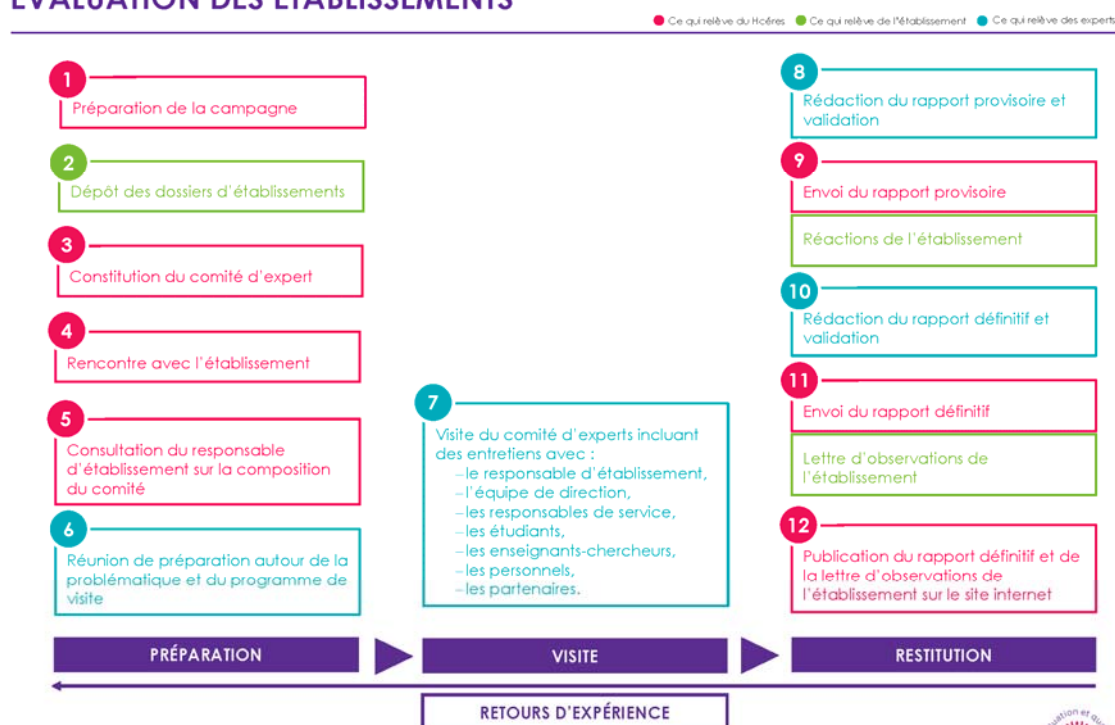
ÉVALUATION DES ÉTABLISSEMENTS

Ce qui relève du Hcéres  Ce qui relève de l'établissement  Ce qui relève des experts

1
Préparation de la campagne

2
Dépôt des dossiers d'établissements

3
Constitution du comité d'expert

4
Rencontre avec l'établissement

5
Consultation du responsable d'établissement sur la composition du comité

6
Réunion de préparation autour de la problématique et du programme de visite

7
Visite du comité d'experts incluant des entretiens avec :
–le responsable d'établissement,
–l'équipe de direction,
–les responsables de service,
–les étudiants,
–les enseignants-chercheurs,
–les personnels,
–les partenaires.

8
Rédaction du rapport provisoire et validation

9
Envoi du rapport provisoire

Réactions de l'établissement

10
Rédaction du rapport définitif et validation

11
Envoi du rapport définitif

Lettre d'observations de l'établissement

12
Publication du rapport définitif et de la lettre d'observations de l'établissement sur le site internet

PRÉPARATION

VISITE

RESTITUTION

RETOURS D'EXPÉRIENCE